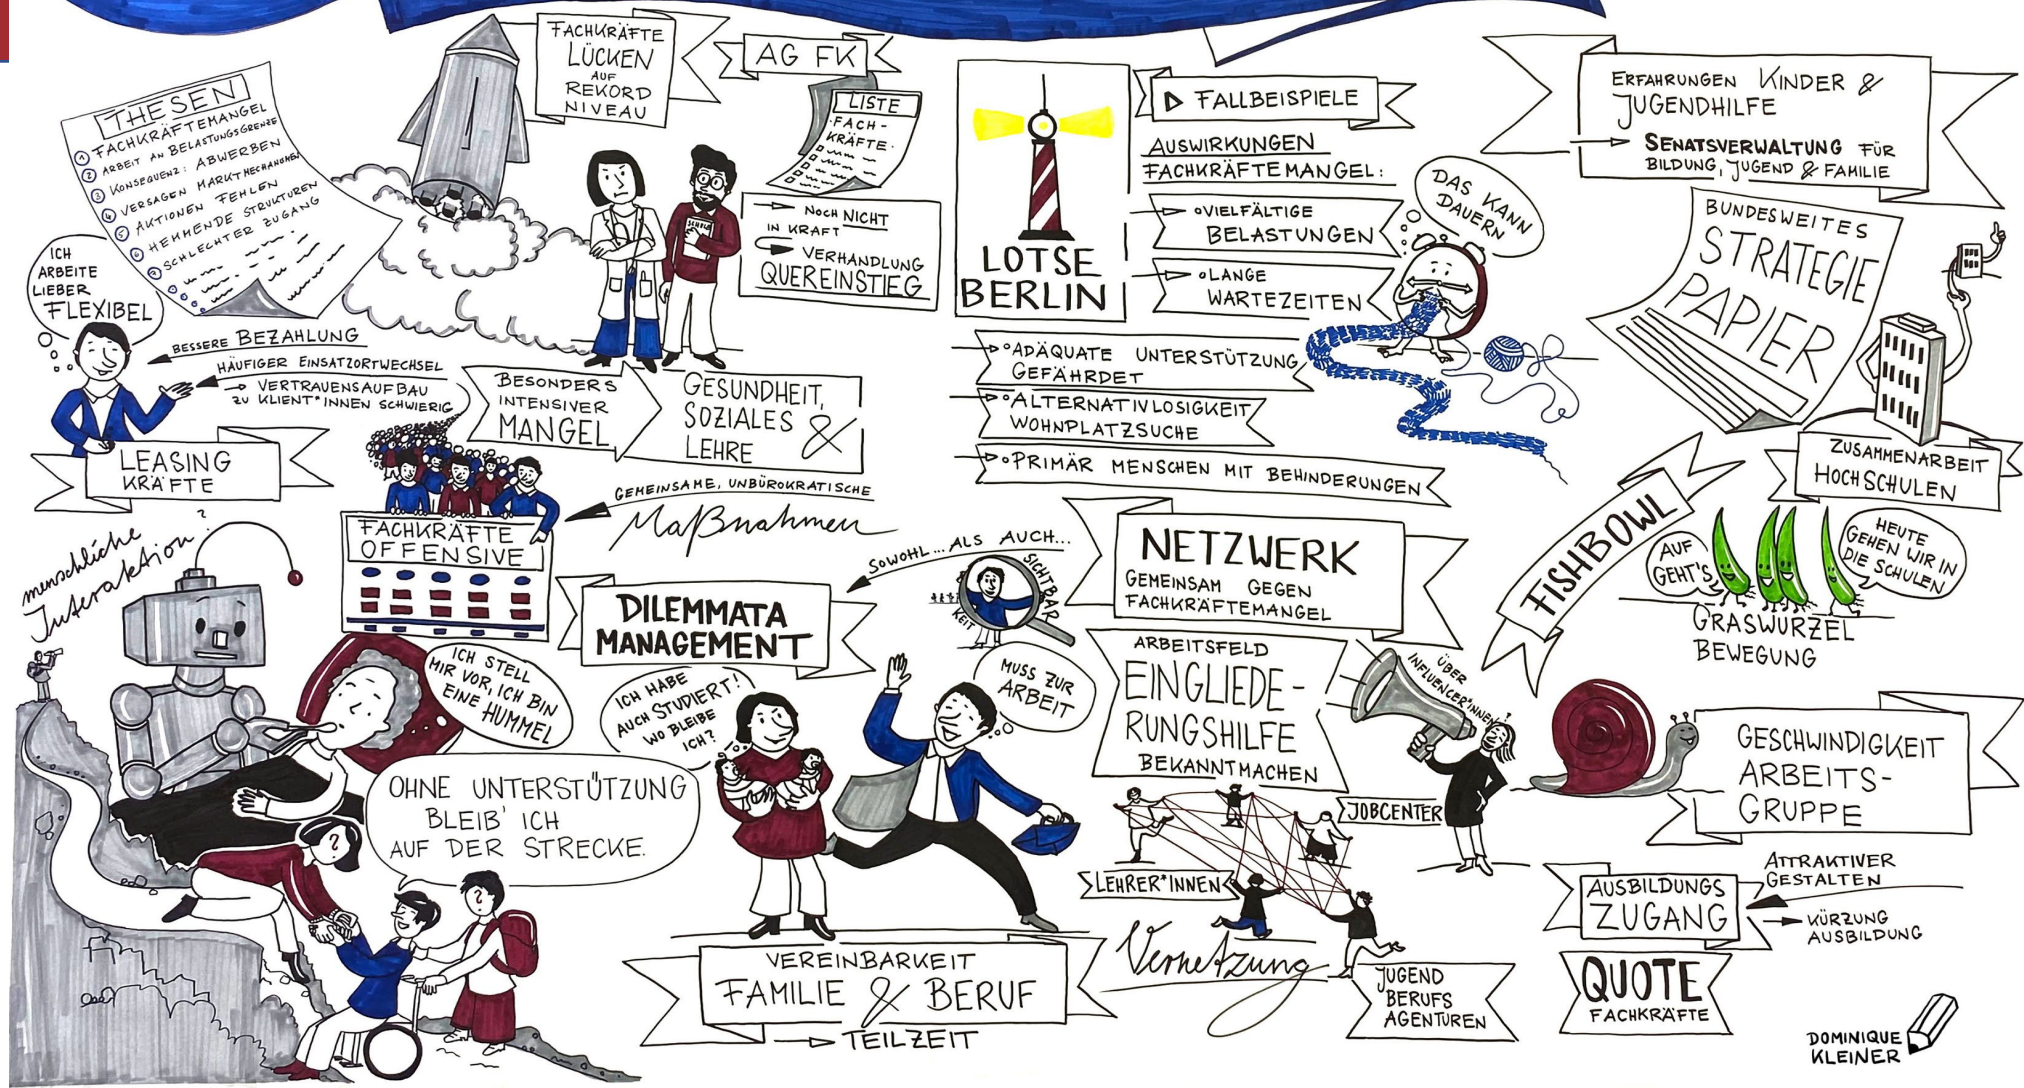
THESEN
① FACHKRÄFTEMANGEL
ARBEIT AN BELASTUNGSGRENZE
② KONSEQUENZ: ABWERBEN
③ VERSAGEN MARKTMECHANISMEN
④ AKTIONEN FEHLEN
⑤ HEMMENDE STRUKTUREN
⑥ SCHLECHTER ZUGANG

FACHKRÄFTE LÜCKEN AUF REKORD NIVEAU

AG FK

LISTE FACHKRÄFTE

NOCH NICHT IN KRAFT
VERHANDLUNG QUEREINSTIEG

ICH ARBEITE LIEBER FLEXIBEL

BESSERE BEZAHLUNG
HÄUFIGER EINSATZORTWECHSEL
VERTRAUENSAUFBAU ZU KLIENT*INNEN SCHWIERIG

LEASING KRÄFTE

BESONDERS INTENSIVER MANGEL

GESUNDHEIT, SOZIALES & LEHRE

FACHKRÄFTE OFFENSIVE

GEMEINSAME, UNBÜROKRATISCHE Maßnahmen

menschliche Interaktion?

ICH STELL MIR VOR, ICH BIN EINE HUMMEL

OHNE UNTERSTÜTZUNG BLEIB' ICH AUF DER STRECKE.

DILEMMATA MANAGEMENT

ICH HABE AUCH STUDIERT! WO BLEIBE ICH?

MUSS ZUR ARBEIT

VEREINBARKEIT FAMILIE & BERUF
TEILZEIT

LOTSE BERLIN

FALLBEISPIELE
AUSWIRKUNGEN FACHKRÄFTEMANGEL:
VIELFÄLTIGE BELASTUNGEN
LANGE WARTEZEITEN
ADÄQUATE UNTERSTÜTZUNG GEFÄHRDET
ALTERNATIVLOSIGKEIT WOHNPLATZSUCHE
PRIMÄR MENSCHEN MIT BEHINDERUNGEN

DAS KANN DAUERN

SOWOHL... ALS AUCH...
SICHTBARKEIT

NETZWERK
GEMEINSAM GEGEN FACHKRÄFTEMANGEL

ARBEITSFELD EINGLIEDERUNGSHILFE BEKANNTMACHEN

ÜBER INFLUENCER*INNEN?

JOBCENTER
LEHRER*INNEN
Vernetzung
JUGEND BERUFS AGENTUREN

ERFAHRUNGEN KINDER & JUGENDHILFE
SENATSVERWALTUNG FÜR BILDUNG, JUGEND & FAMILIE

BUNDESWEITES STRATEGIE PAPIER

ZUSAMMENARBEIT HOCHSCHULEN

FISHBOWL

AUF GEHT'S
HEUTE GEHEN WIR IN DIE SCHULEN
GRASWURZEL BEWEGUNG

GESCHWINDIGKEIT ARBEITS-GRUPPE

AUSBILDUNGS ZUGANG
ATTRAKTIVER GESTALTEN
KÜRZUNG AUSBILDUNG

QUOTE FACHKRÄFTE

DOMINIQUE KLEINER